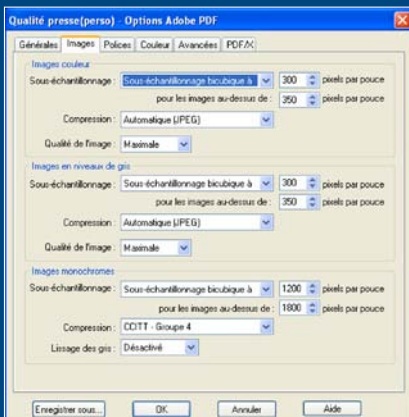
Qualité presse(perso) - Options Adobe PDF

Générales | Images | Polices | Couleur | Avancées | PDF/X

Images couleur
Sous-échantillonnage : Sous-échantillonnage bicubique à | 300 | pixels par pouce
pour les images au-dessus de : | 350 | pixels par pouce
Compression : Automatique (JPEG)
Qualité de l'image : Maximale

Images en niveaux de gris
Sous-échantillonnage : Sous-échantillonnage bicubique à | 300 | pixels par pouce
pour les images au-dessus de : | 350 | pixels par pouce
Compression : Automatique (JPEG)
Qualité de l'image : Maximale

Images monochromes
Sous-échantillonnage : Sous-échantillonnage bicubique à | 1200 | pixels par pouce
pour les images au-dessus de : | 1800 | pixels par pouce
Compression : CCITT - Groupe 4
Lissage des gris : Désactivé

Enregistrer sous... | OK | Annuler | Aide